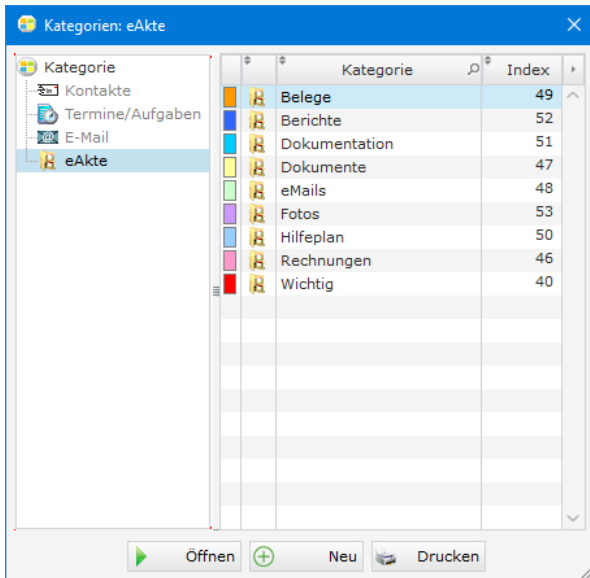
Kategorien: eAkte

Kategorie
Kontakte
Termine/Aufgaben
E-Mail
eAkte

| | | Kategorie | Index |
|---|---|---|---|
| | | Belege | 49 |
| | | Berichte | 52 |
| | | Dokumentation | 51 |
| | | Dokumente | 47 |
| | | eMails | 48 |
| | | Fotos | 53 |
| | | Hilfeplan | 50 |
| | | Rechnungen | 46 |
| | | Wichtig | 40 |

Öffnen
Neu
Drucken